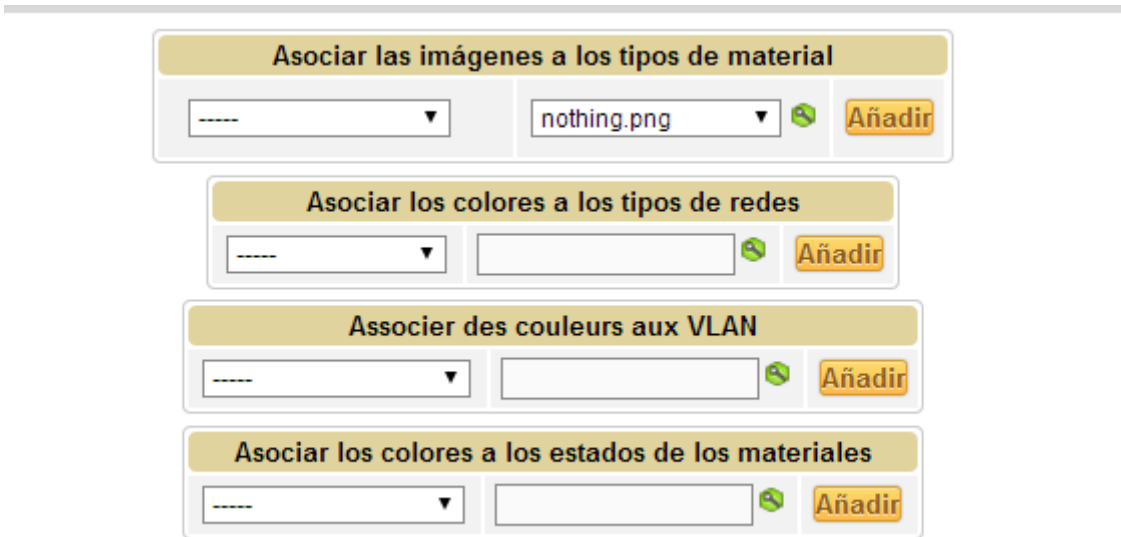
Asociar las imágenes a los tipos de material

------ ▼ nothing.png ▼ Añadir

Asociar los colores a los tipos de redes

------ ▼ Añadir

Associer des couleurs aux VLAN

------ ▼ Añadir

Asociar los colores a los estados de los materiales

------ ▼ Añadir